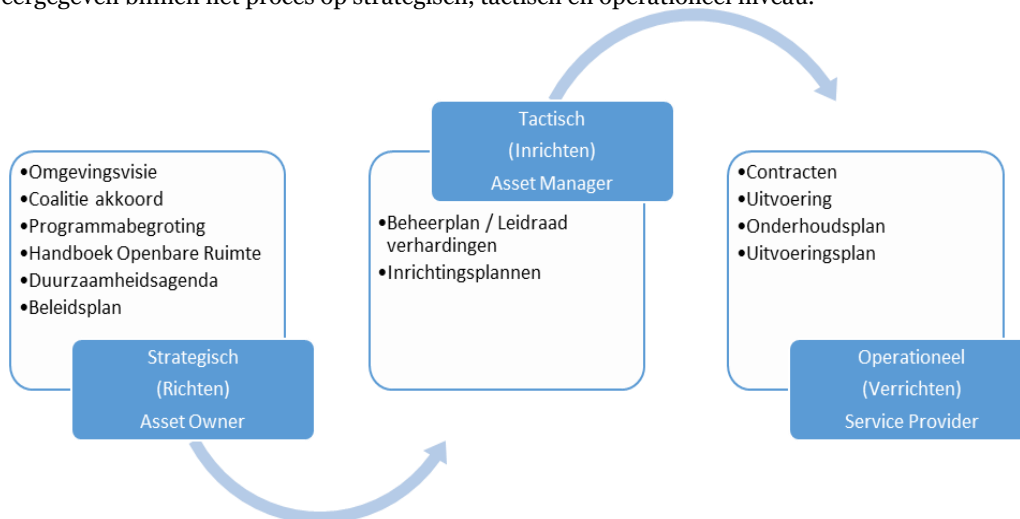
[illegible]eergegeven binnen het proces op strategisch, tactisch en operationeel niveau.

•Omgevingsvisie
•Coalitie akkoord
•Programmabegroting
•Handboek Openbare Ruimte
•Duurzaamheidsagenda
•Beleidsplan

Strategisch
(Richten)
Asset Owner

Tactisch
(Inrichten)
Asset Manager

•Beheerplan / Leidraad verhardingen
•Inrichtingsplannen

•Contracten
•Uitvoering
•Onderhoudsplan
•Uitvoeringsplan

Operationeel
(Verrichten)
Service Provider